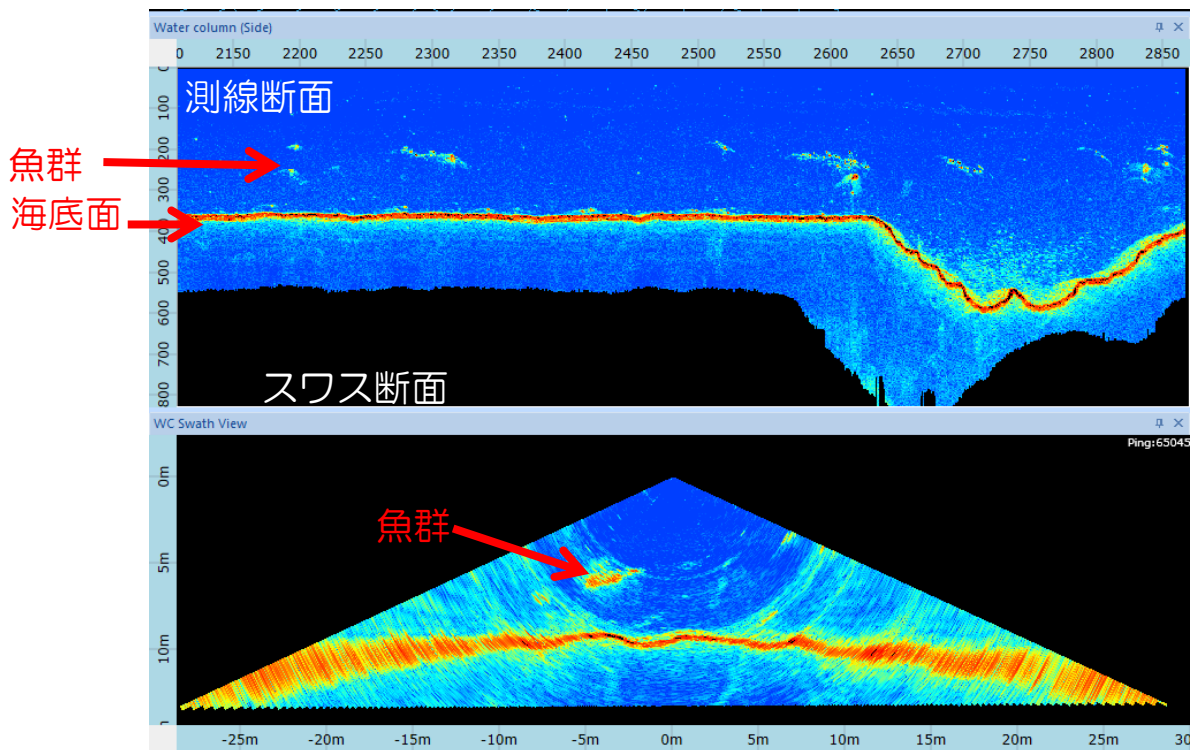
Water column (Side)

0 2150 2200 2250 2300 2350 2400 2450 2500 2550 2600 2650 2700 2750 2800 2850

0 100 200 300 400 500 600 700 800

測線断面

魚群

海底面

スワス断面

WC Swath View

Ping:65045

0m 5m 10m

魚群

-25m -20m -15m -10m -5m 0m 5m 10m 15m 20m 25m 30